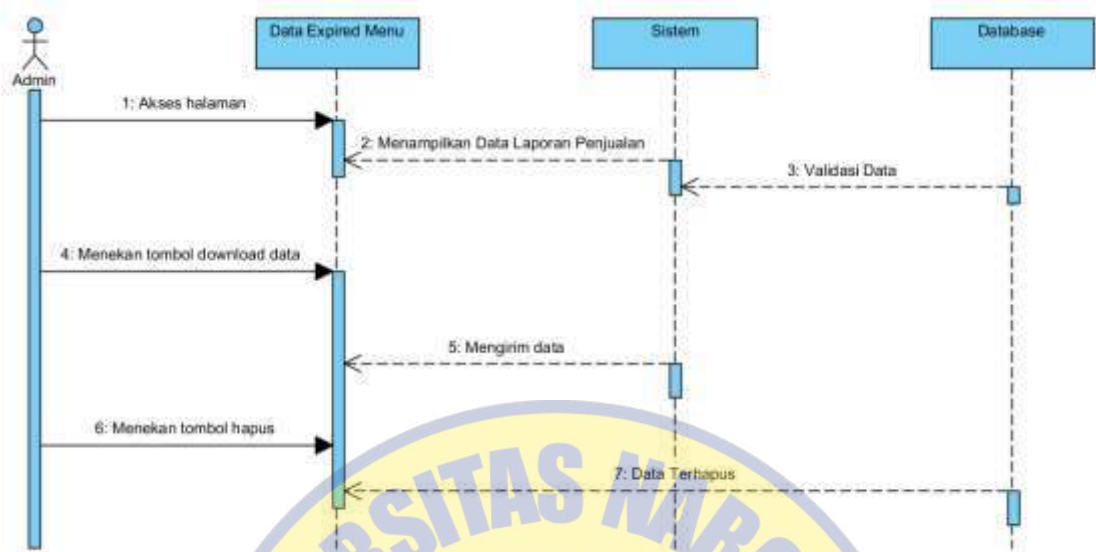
Admin

Data Expired Menu

Sistem

Database

1: Akses halaman

2: Menampilkan Data Laporan Penjualan

3: Validasi Data

4: Menekan tombol download data

5: Mengirim data

6: Menekan tombol hapus

7: Data Terhapus

RSITAS NA